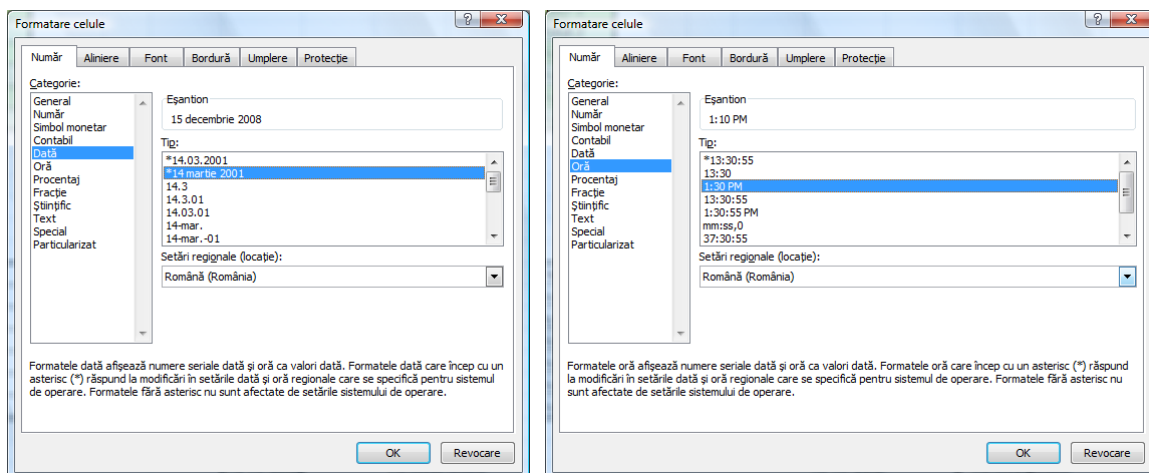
Formatare celule

Număr | Aliniere | Font | Bordură | Umplere | Protecție

Categorie:
General
Număr
Simbol monetar
Contabil
Dată
Oră
Procentaj
Fracție
Științific
Text
Special
Particularizat

Eșantion
15 decembrie 2008

Tip:
*14.03.2001
*14 martie 2001
14.3
14.3.01
14.03.01
14-mar.
14-mar.-01

Setări regionale (locație):
Română (România)

Formatele dată afișează numere seriale dată și oră ca valori dată. Formatele dată care încep cu un asterisc (*) răspund la modificări în setările dată și oră regionale care se specifică pentru sistemul de operare. Formatele fără asterisc nu sunt afectate de setările sistemului de operare.

OK | Revocare

Formatare celule

Număr | Aliniere | Font | Bordură | Umplere | Protecție

Categorie:
General
Număr
Simbol monetar
Contabil
Dată
Oră
Procentaj
Fracție
Științific
Text
Special
Particularizat

Eșantion
1:10 PM

Tip:
*13:30:55
13:30
1:30 PM
13:30:55
1:30:55 PM
mm:ss,0
37:30:55

Setări regionale (locație):
Română (România)

Formatele oră afișează numere seriale dată și oră ca valori dată. Formatele oră care încep cu un asterisc (*) răspund la modificări în setările dată și oră regionale care se specifică pentru sistemul de operare. Formatele fără asterisc nu sunt afectate de setările sistemului de operare.

OK | Revocare